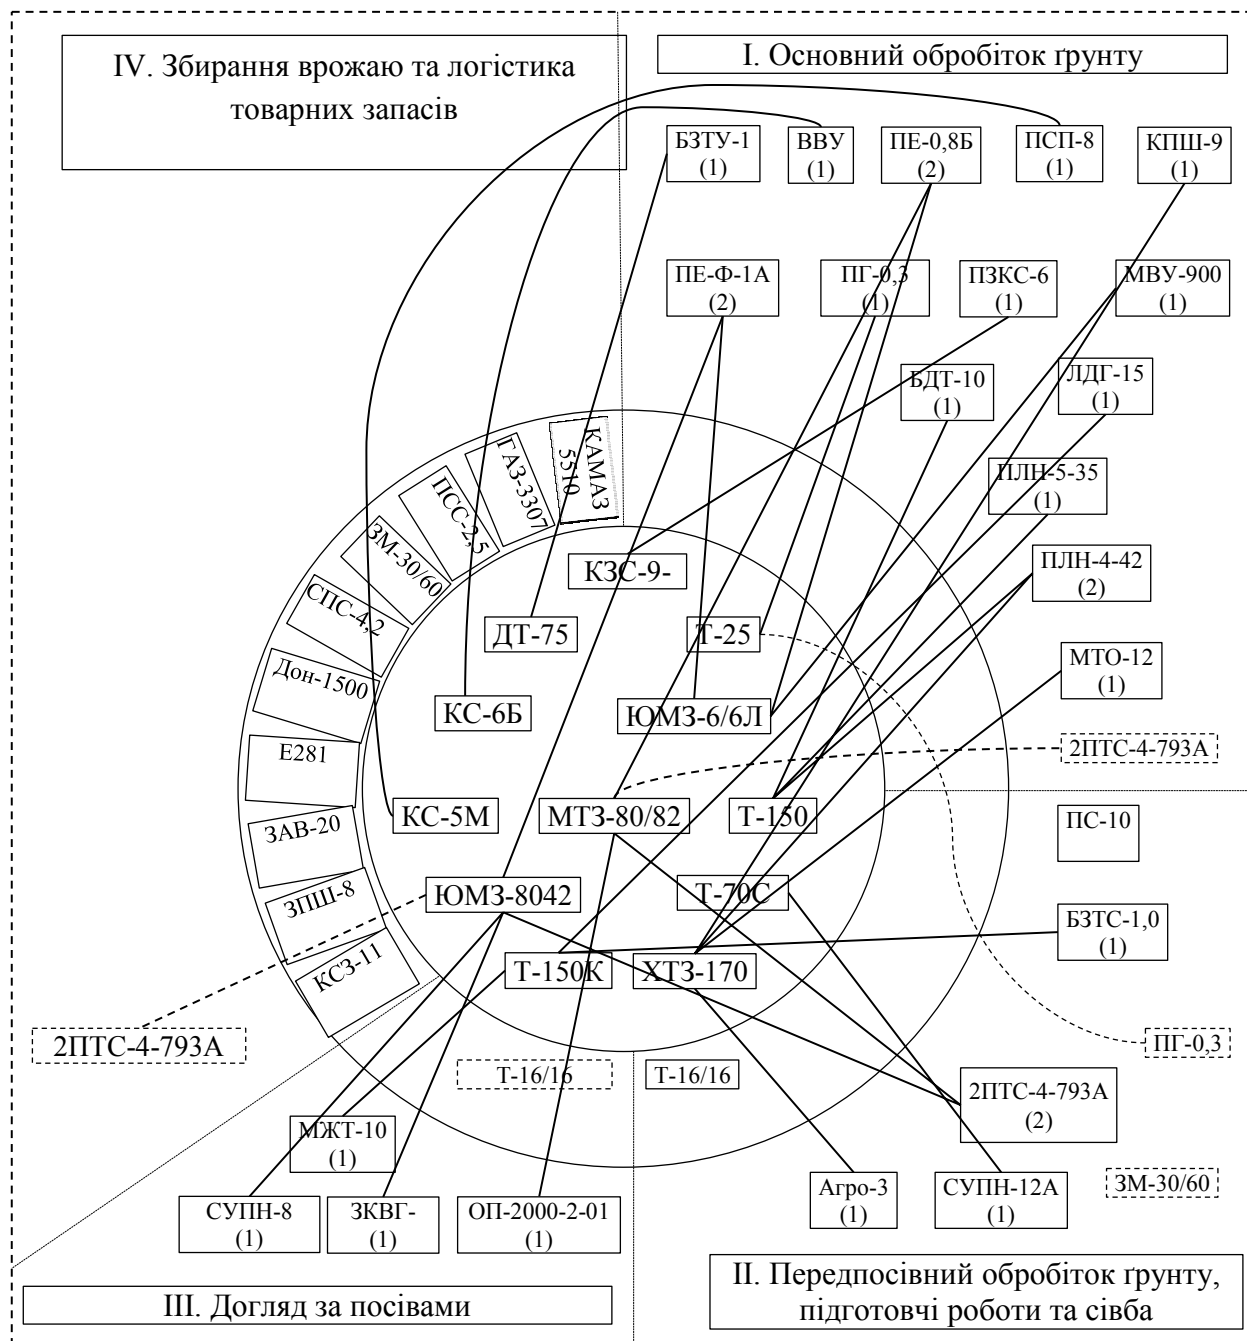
IV. Збирання врожаю та логістика товарних запасів

I. Основний обробіток ґрунту

БЗТУ-1 (1)
ВВУ (1)
ПЕ-0,8Б (2)
ПСП-8 (1)
КПШ-9 (1)

ПЕ-Ф-1А (2)
ПГ-0,3 (1)
ПЗКС-6 (1)
МВУ-900 (1)

БДТ-10 (1)
ЛДГ-15 (1)

ПЛН-5-35 (1)
ПЛН-4-42 (2)
МТО-12 (1)

КАМАЗ 5510
ГАЗ-3307
ПСС-2,5
ЗМ-30/60
СПС-4,2
Дон-1500
Е281
ЗАВ-20
ЗПШ-8
КСЗ-11

КЗС-9-
ДТ-75
Т-25
КС-6Б
ЮМЗ-6/6Л
2ПТС-4-793А
КС-5М
МТЗ-80/82
Т-150
ПС-10
ЮМЗ-8042
Т-70С
БЗТС-1,0 (1)
Т-150К
ХТЗ-170
2ПТС-4-793А
ПГ-0,3
Т-16/16
Т-16/16
2ПТС-4-793А (2)
МЖТ-10 (1)
Агро-3 (1)
СУПН-12А (1)
ЗМ-30/60
СУПН-8 (1)
ЗКВГ- (1)
ОП-2000-2-01 (1)

III. Догляд за посівами

II. Передпосівний обробіток ґрунту, підготовчі роботи та сівба